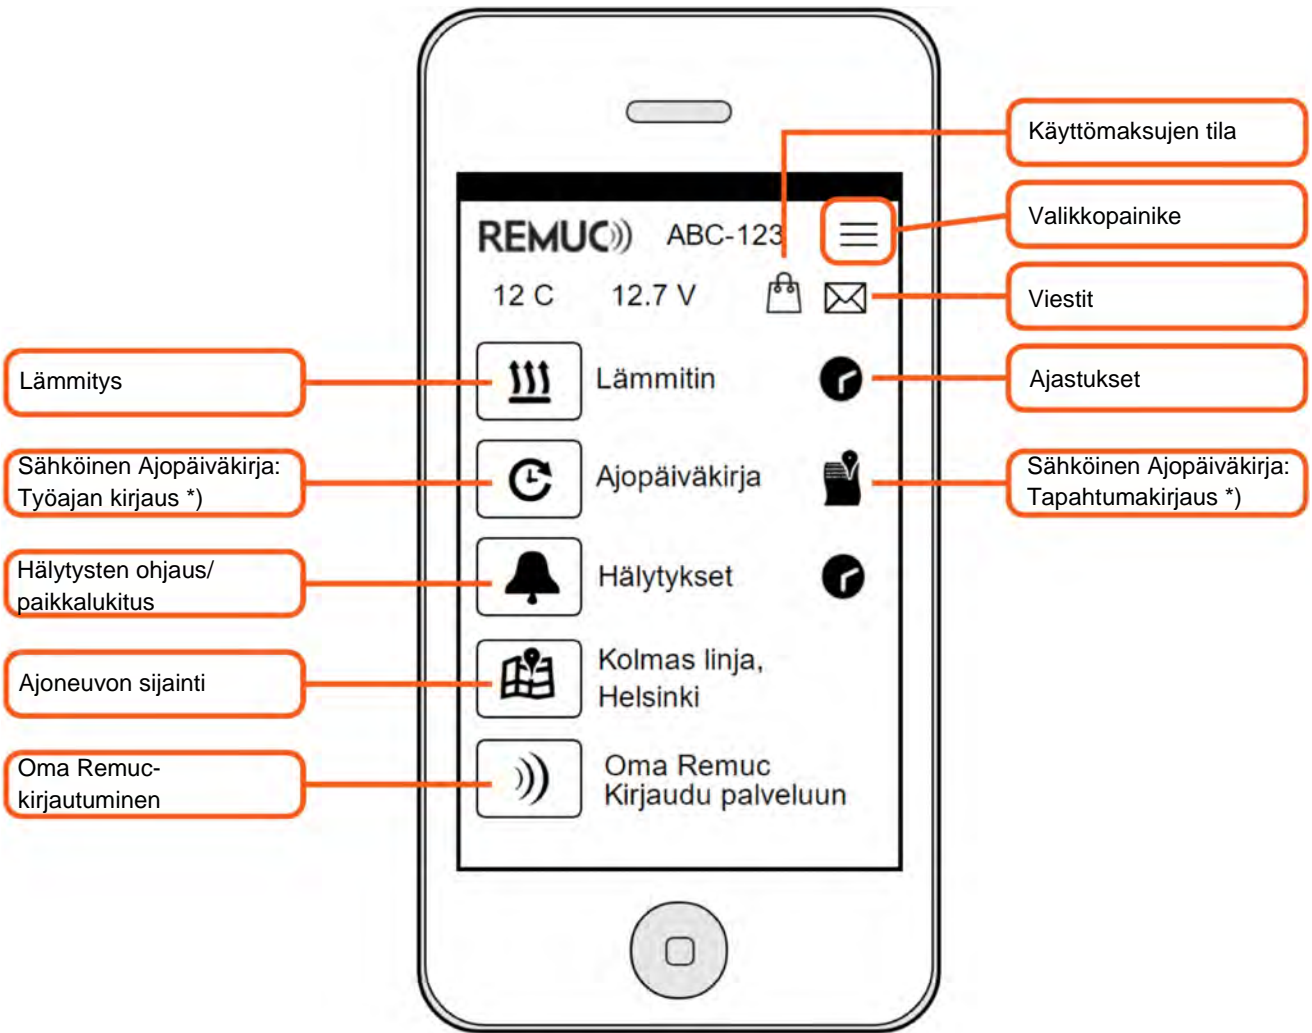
REMUC ABC-123

12 C 12.7 V

Lämmitin

Ajopäiväkirja

Hälytykset

Kolmas linja, Helsinki

Oma Remuc
Kirjaudu palveluun

Käyttömaksujen tila

Valikkopainike

Viestit

Ajastukset

Sähköinen Ajopäiväkirja: Tapahtumakirjaus *)

Lämmitys

Sähköinen Ajopäiväkirja: Työajan kirjaus *)

Hälytysten ohjaus/ paikkalukitus

Ajoneuvon sijainti

Oma Remuc-kirjautuminen